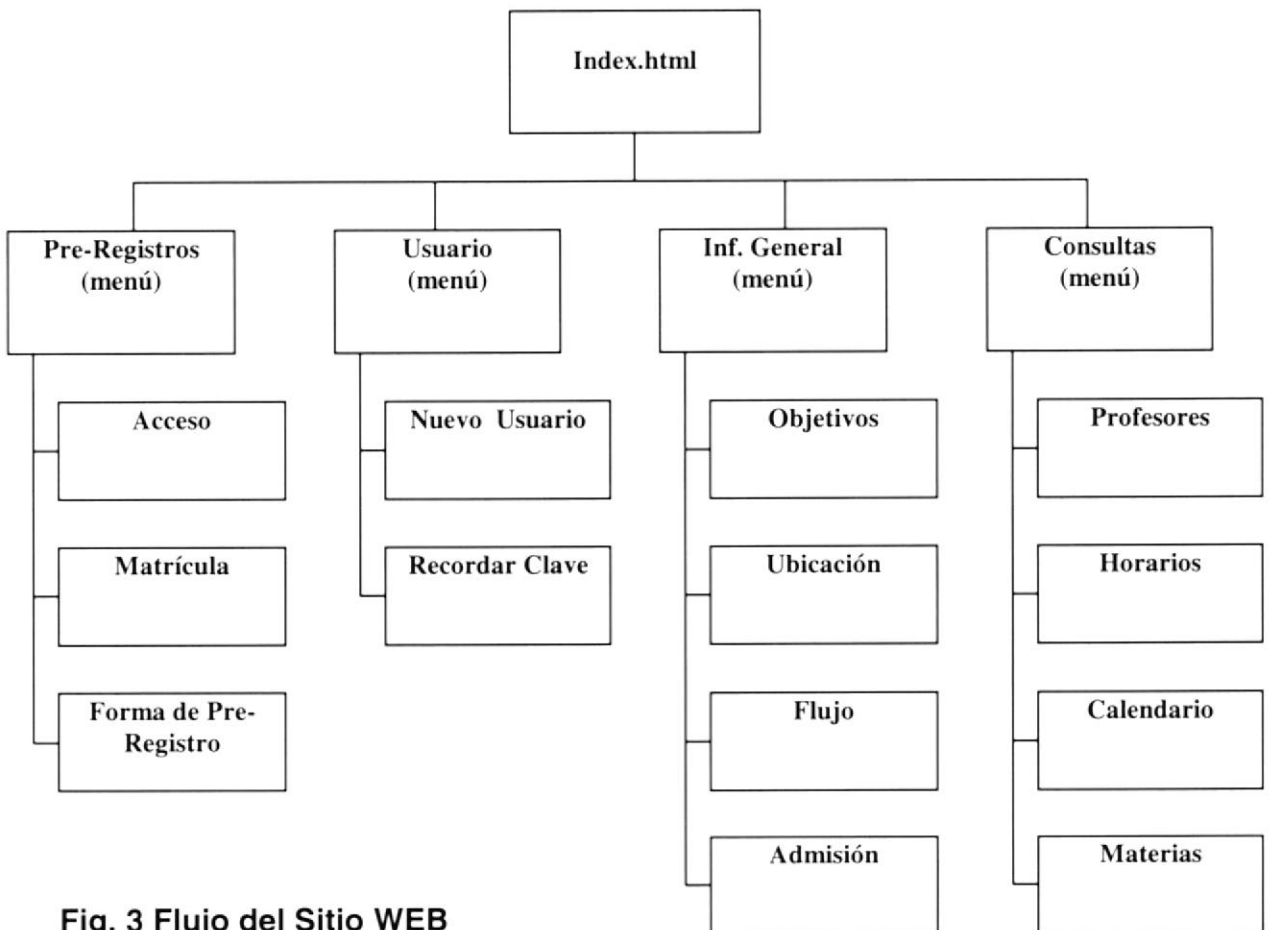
Index.html

Pre-Registros (menú)

Acceso

Matrícula

Forma de Pre-Registro

Usuario (menú)

Nuevo Usuario

Recordar Clave

Inf. General (menú)

Objetivos

Ubicación

Flujo

Admisión

Consultas (menú)

Profesores

Horarios

Calendario

Materias

Fig. 3 Flujo del Sitio WEB